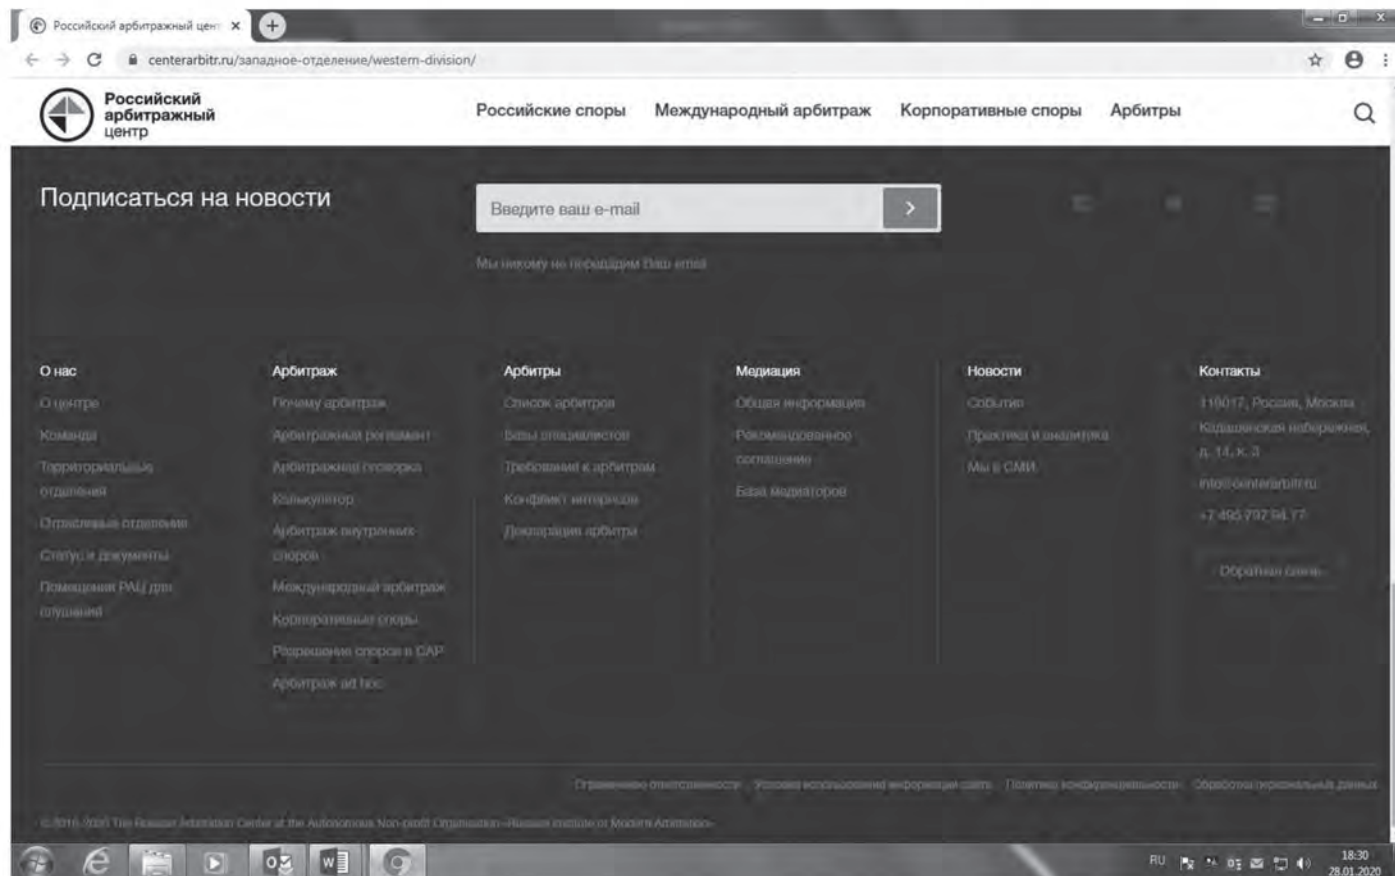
Российский арбитражный цен ×

centerarbitr.ru/западное-отделение/western-division/

Российский арбитражный центр

Российские споры Международный арбитраж Корпоративные споры Арбитры

Подписаться на новости

Введите ваш e-mail

Мы никому не передадим Ваш email

О нас
О центре
Команда
Территориальные отделения
Отраслевые отделения
Статус и документы
Помещения РАЦ для слушаний

Арбитраж
Почему арбитраж
Арбитражный регламент
Арбитражная оговорка
Калькулятор
Арбитраж внутренних споров
Международный арбитраж
Корпоративные споры
Разрешение споров в САР
Арбитраж ad hoc

Арбитры
Список арбитров
Базы специалистов
Требования к арбитрам
Конфликт интересов
Декларация арбитра

Медиация
Общая информация
Рекомендованное соглашение
База медиаторов

Новости
События
Практика и аналитика
Мы в СМИ

Контакты
119017, Россия, Москва, Кадашевская набережная, д. 14, к. 3
info@centerarbitr.ru
+7 495 797 94 77
Обратная связь

Ограничение ответственности Условия использования информации сайта Политика конфиденциальности Обработка персональных данных

© 2016-2020 The Russian Arbitration Center at the Autonomous Non-profit Organization «Russian Institute of Modern Arbitration»

RU 18:30 28.01.2020